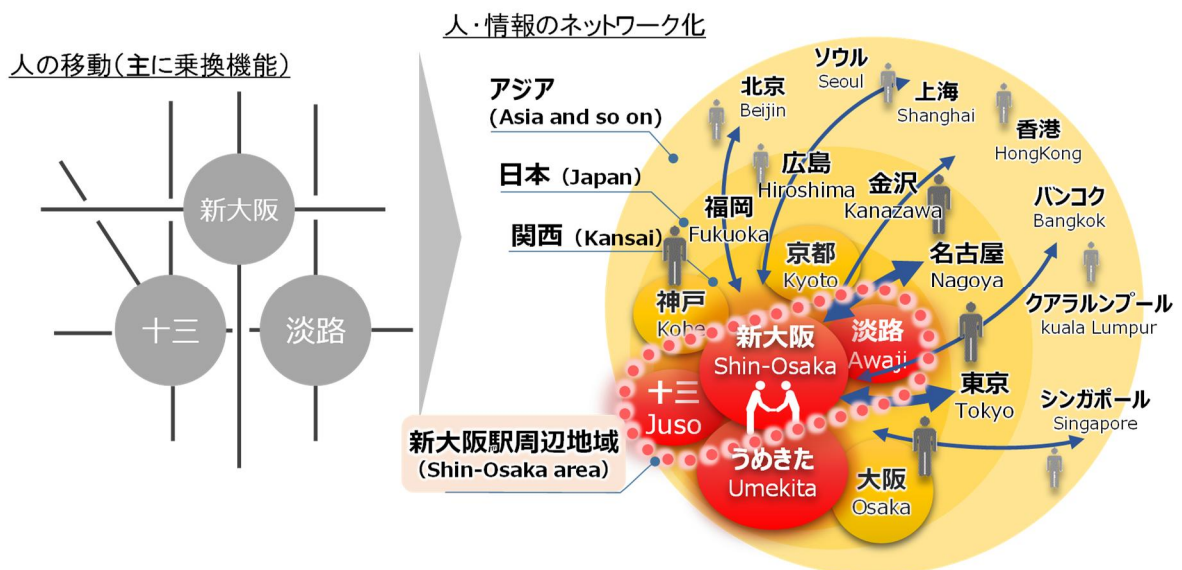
人の移動（主に乗換機能）

新大阪

十三

淡路

人・情報のネットワーク化

アジア
（Asia and so on）

日本（Japan）

関西（Kansai）

北京
Beijin

ソウル
Seoul

上海
Shanghai

香港
HongKong

広島
Hiroshima

福岡
Fukuoka

金沢
Kanazawa

バンコク
Bangkok

京都
Kyoto

名古屋
Nagoya

神戸
Kobe

新大阪
Shin-Osaka

淡路
Awaji

クアラルンプール
kuala Lumpur

十三
Juso

東京
Tokyo

シンガポール
Singapore

新大阪駅周辺地域
（Shin-Osaka area）

うめきた
Umekita

大阪
Osaka